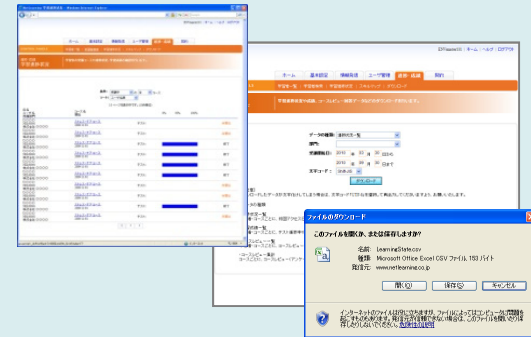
ファイルのダウンロード

このファイルを開くか、または保存しますか?

名前: LearningState.csv
種類: Microsoft Office Excel CSV ファイル, 153 バイト
発信元: www.netlearning.co.jp

開く(O) 保存(S) キャンセル

インターネットのファイルは役に立ちますが、ファイルによってはコンピュータに問題を起こすものもあります。発信元が信頼できない場合は、このファイルを開いたり保存したりしないでください。危険性の説明

ホーム 基本設定 情報発信 ユーザ管理 実績・成績 契約

データの種類:
部門:
受講期間:
文字コード:
ダウンロード